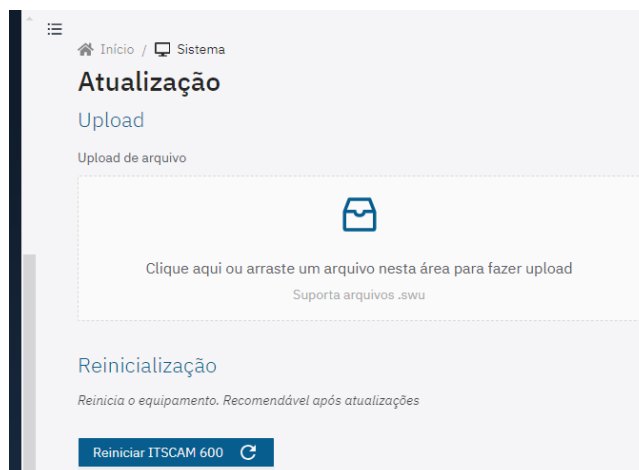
Início / Sistema

Atualização

Upload

Upload de arquivo

Clique aqui ou arraste um arquivo nesta área para fazer upload

Suporta arquivos .swu

Reinicialização

Reinicia o equipamento. Recomendável após atualizações

Reiniciar ITSCAM 600